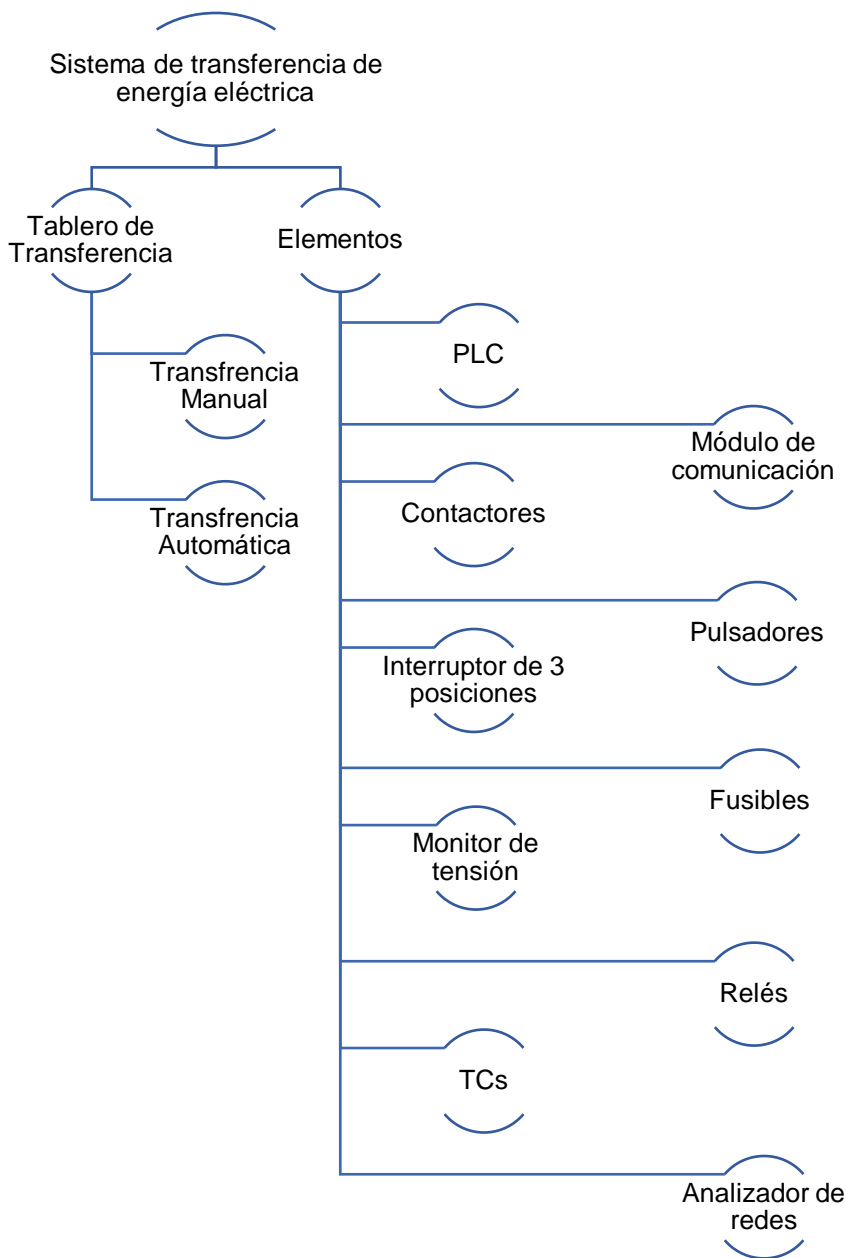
Sistema de transferencia de energía eléctrica

Tablero de Transferencia

Elementos

Transfrencia Manual

Transfrencia Automática

PLC

Módulo de comunicación

Contactores

Pulsadores

Interruptor de 3 posiciones

Fusibles

Monitor de tensión

Relés

TCs

Analizador de redes